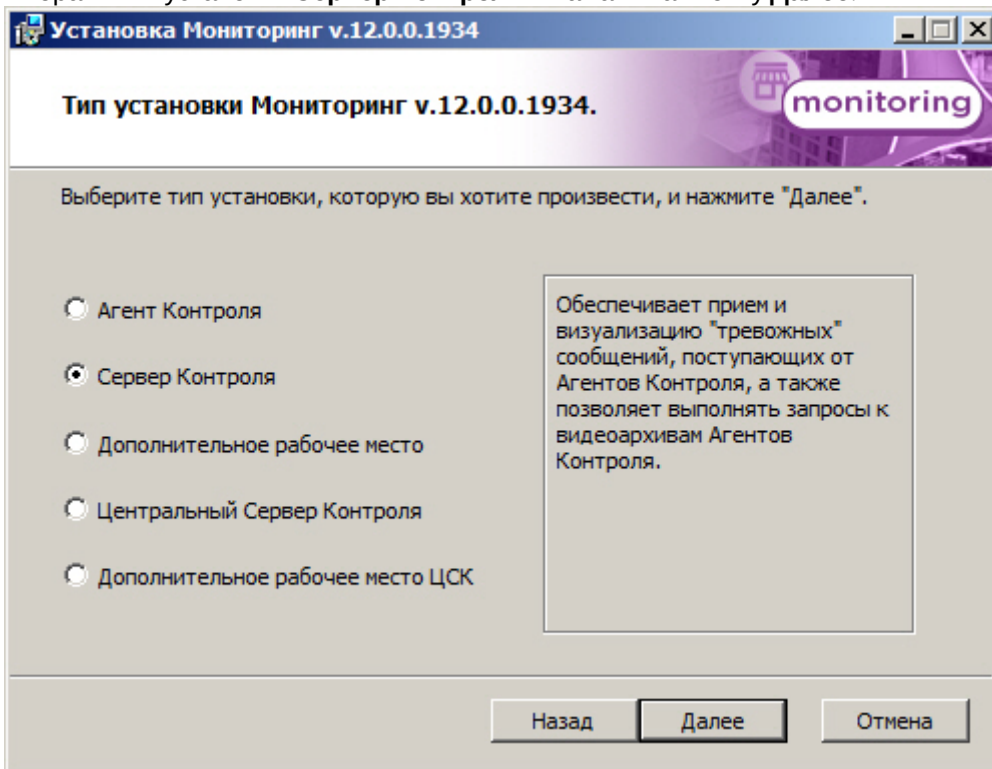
Установка Мониторинг v.12.0.0.1934

Тип установки Мониторинг v.12.0.0.1934.

monitoring

Выберите тип установки, которую вы хотите произвести, и нажмите "Далее".

Агент Контроля

Сервер Контроля

Дополнительное рабочее место

Центральный Сервер Контроля

Дополнительное рабочее место ЦСК

Обеспечивает прием и визуализацию "тревожных" сообщений, поступающих от Агентов Контроля, а также позволяет выполнять запросы к видеоархивам Агентов Контроля.

Назад

Далее

Отмена